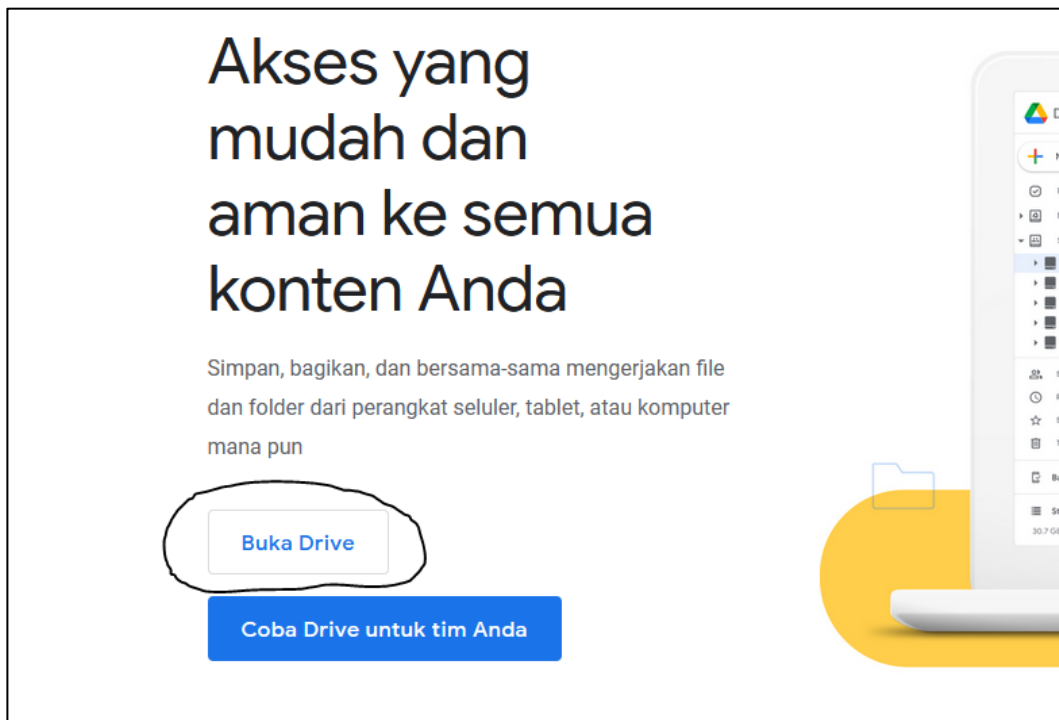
Akses yang mudah dan aman ke semua konten Anda

Simpan, bagikan, dan bersama-sama mengerjakan file dan folder dari perangkat seluler, tablet, atau komputer mana pun

Buka Drive

Coba Drive untuk tim Anda